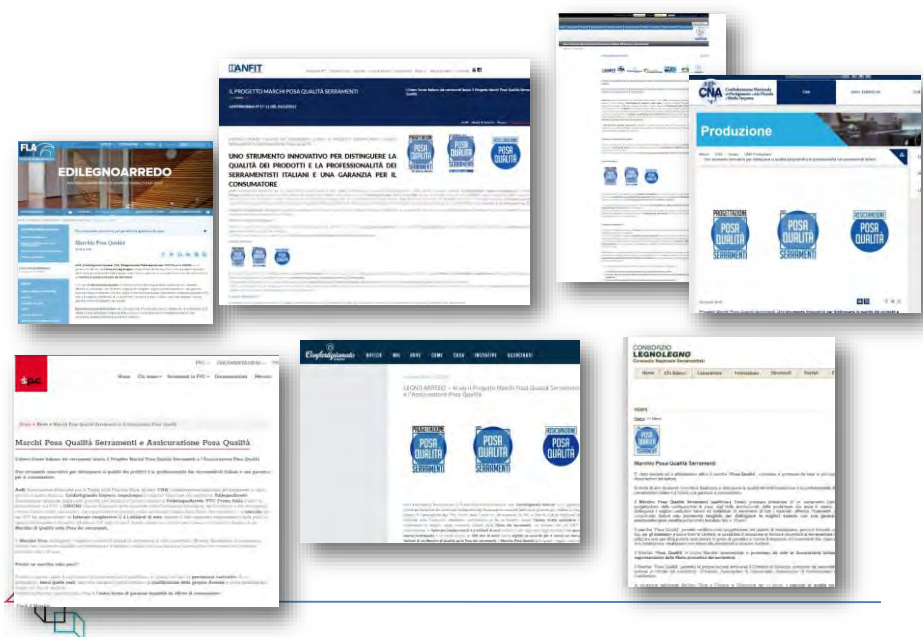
FLA
EDILEGNOARREDO

Marchi Posa Qualità

ANFIT

IL PROGETTO MARCHI POSA QUALITÀ SERRAMENTI

UNO STRUMENTO INNOVATIVO PER DISTINGUERE LA QUALITÀ DEI PRODOTTI E LA PROFESSIONALITÀ DEI SERRAMENTISTI ITALIANI E UNA GARANZIA PER IL CONSUMATORE

PROGETTAZIONE
POSA QUALITÀ
SERRAMENTI
ASSICURAZIONE

CNA
Confederazione Nazionale dell'Artigianato e della Piccola e Media Impresa

Produzione

PROGETTAZIONE
POSA QUALITÀ
SERRAMENTI
ASSICURAZIONE

PFC

Home
Chi siamo
Documentazione

Marchi Posa Qualità Serramenti e Assicurazione Posa Qualità

Confartigianato

LEGNO ARREDO

PROGETTAZIONE
POSA QUALITÀ
SERRAMENTI
ASSICURAZIONE

CONSORZIO
LEGNOLEGNO

Home
Chi Siamo
Formazione
Strumenti

NEWS

Marchio Posa Qualità Serramenti